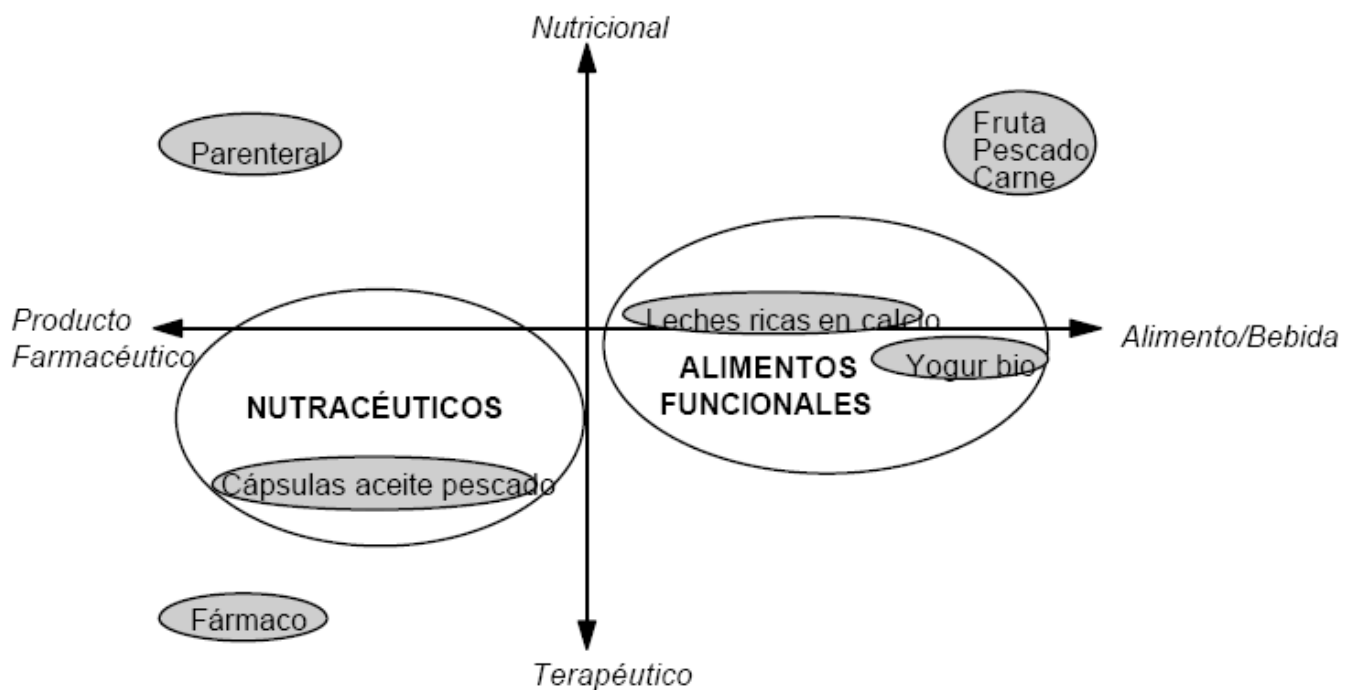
Nutricional

Parenteral

Fruta
Pescado
Carne

Producto
Farmacéutico

Leches ricas en calcio

Alimento/Bebida

ALIMENTOS
FUNCIONALES

Yogur bio

NUTRACÉUTICOS

Cápsulas aceite pescado

Fármaco

Terapéutico